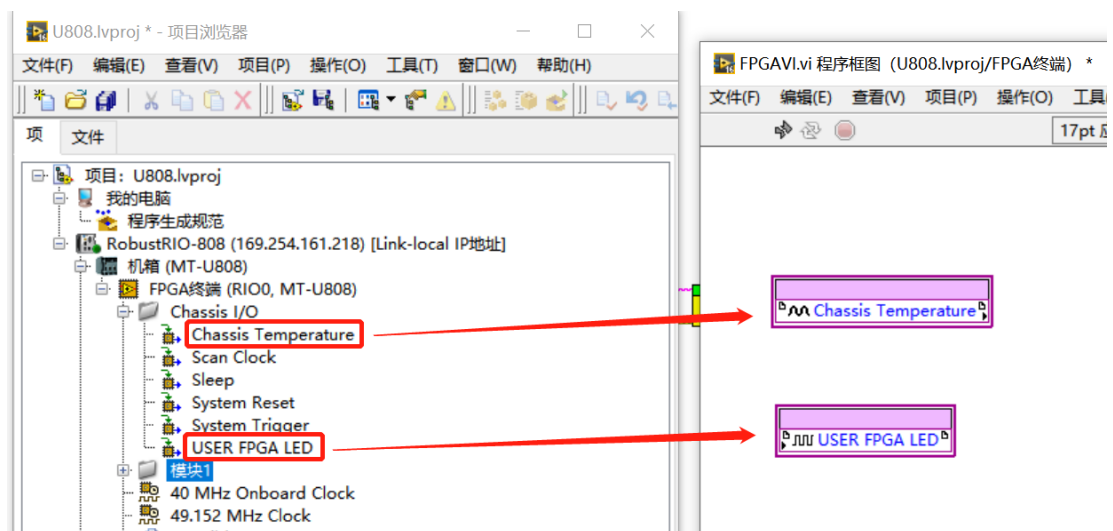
U808.lvproj * - 项目浏览器

文件(F) 编辑(E) 查看(V) 项目(P) 操作(O) 工具(T) 窗口(W) 帮助(H)

项 文件

项目：U808.lvproj
我的电脑
程序生成规范
RobustRIO-808 (169.254.161.218) [Link-local IP地址]
机箱 (MT-U808)
FPGA终端 (RIO0, MT-U808)
Chassis I/O
Chassis Temperature
Scan Clock
Sleep
System Reset
System Trigger
USER FPGA LED
模块1
40 MHz Onboard Clock
49.152 MHz Clock

FPGAVI.vi 程序框图（U808.lvproj/FPGA终端） *

文件(F) 编辑(E) 查看(V) 项目(P) 操作(O) 工具

17pt

Chassis Temperature

USER FPGA LED